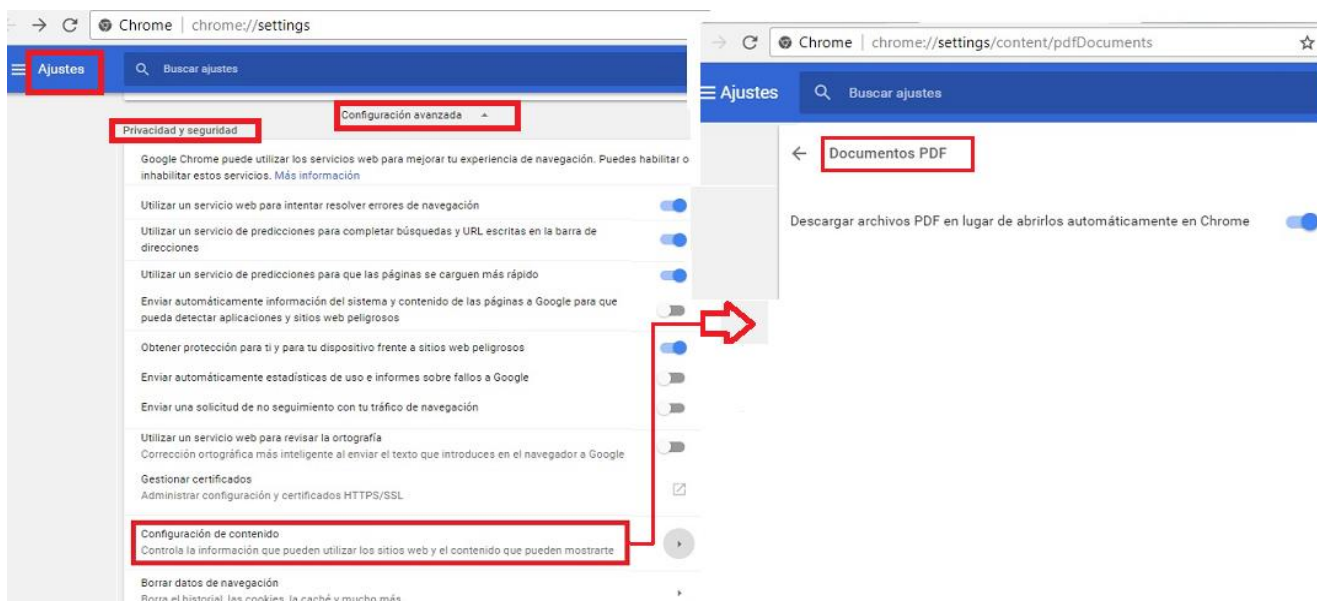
Chrome | chrome://settings

Ajustes

Buscar ajustes

Configuración avanzada

Privacidad y seguridad

Google Chrome puede utilizar los servicios web para mejorar tu experiencia de navegación. Puedes habilitar o inhabilitar estos servicios. Más información

Utilizar un servicio web para intentar resolver errores de navegación

Utilizar un servicio de predicciones para completar búsquedas y URL escritas en la barra de direcciones

Utilizar un servicio de predicciones para que las páginas se carguen más rápido

Enviar automáticamente información del sistema y contenido de las páginas a Google para que pueda detectar aplicaciones y sitios web peligrosos

Obtener protección para ti y para tu dispositivo frente a sitios web peligrosos

Enviar automáticamente estadísticas de uso e informes sobre fallos a Google

Enviar una solicitud de no seguimiento con tu tráfico de navegación

Utilizar un servicio web para revisar la ortografía
Corrección ortográfica más inteligente al enviar el texto que introduces en el navegador a Google

Gestionar certificados
Administrar configuración y certificados HTTPS/SSL

Configuración de contenido
Controla la información que pueden utilizar los sitios web y el contenido que pueden mostrarte

Borrar datos de navegación
Borra el historial, las cookies, la caché y mucho más

Chrome | chrome://settings/content/pdfDocuments

Ajustes

Buscar ajustes

Documentos PDF

Descargar archivos PDF en lugar de abrirlos automáticamente en Chrome